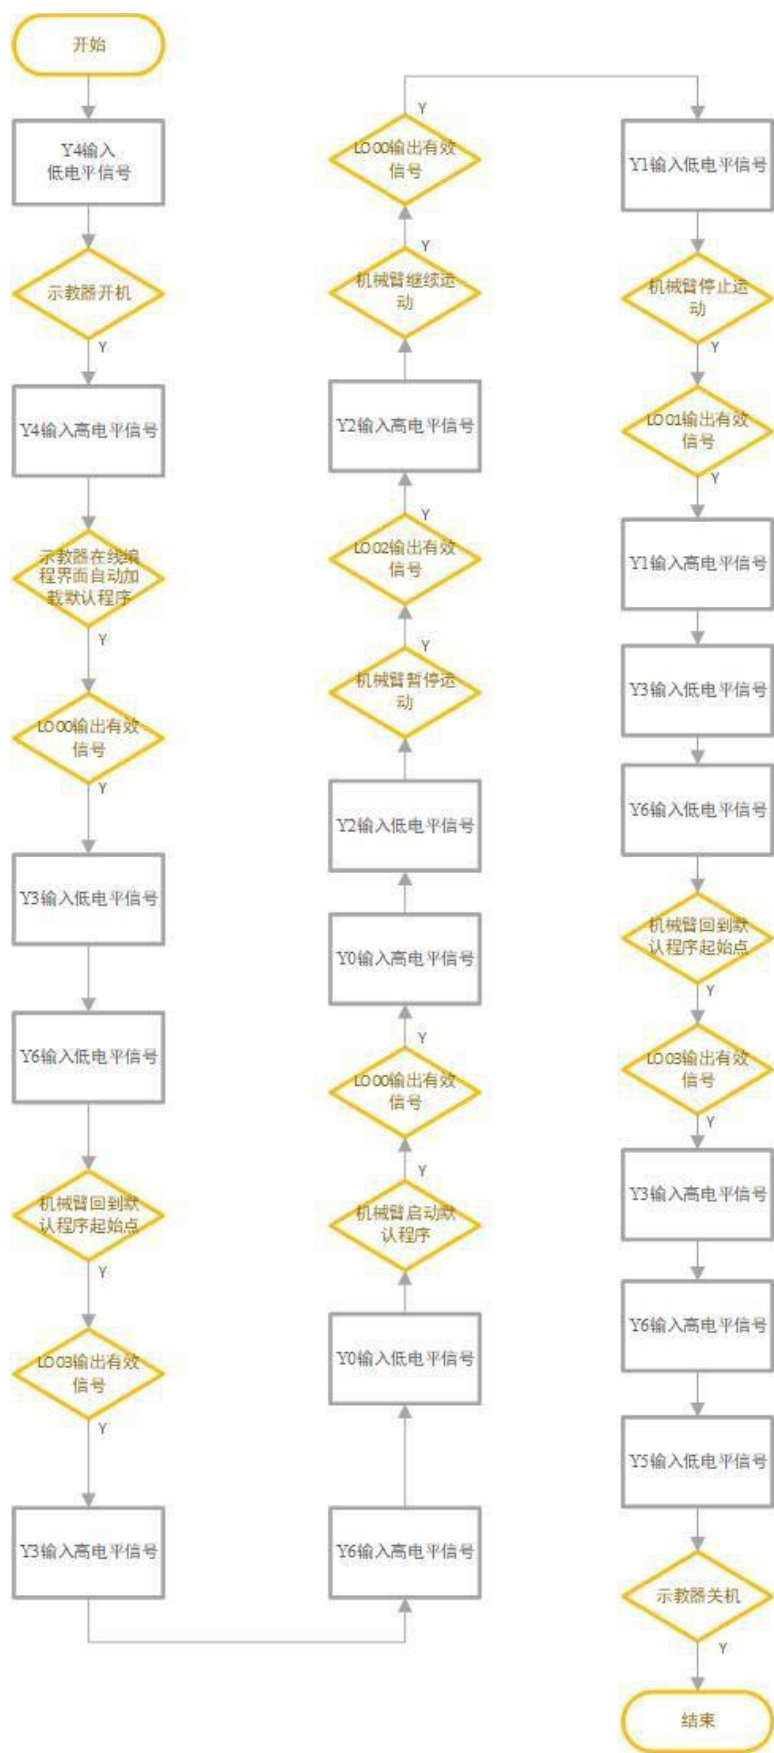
开始

Y4输入低电平信号

示教器开机

Y

Y4输入高电平信号

示教器在线编程界面自动加载默认程序

Y

LO00输出有效信号

Y

Y3输入低电平信号

Y6输入低电平信号

机械臂回到默认程序起始点

Y

LO03输出有效信号

Y

Y3输入高电平信号

Y6输入高电平信号

Y0输入低电平信号

机械臂启动默认程序

Y

LO00输出有效信号

Y

Y0输入高电平信号

Y2输入低电平信号

机械臂暂停运动

Y

LO02输出有效信号

Y

Y2输入高电平信号

机械臂继续运动

Y

LO00输出有效信号

Y

Y1输入低电平信号

机械臂停止运动

Y

LO01输出有效信号

Y

Y1输入高电平信号

Y3输入低电平信号

Y6输入低电平信号

机械臂回到默认程序起始点

Y

LO03输出有效信号

Y

Y3输入高电平信号

Y6输入高电平信号

Y5输入低电平信号

示教器关机

Y

结束